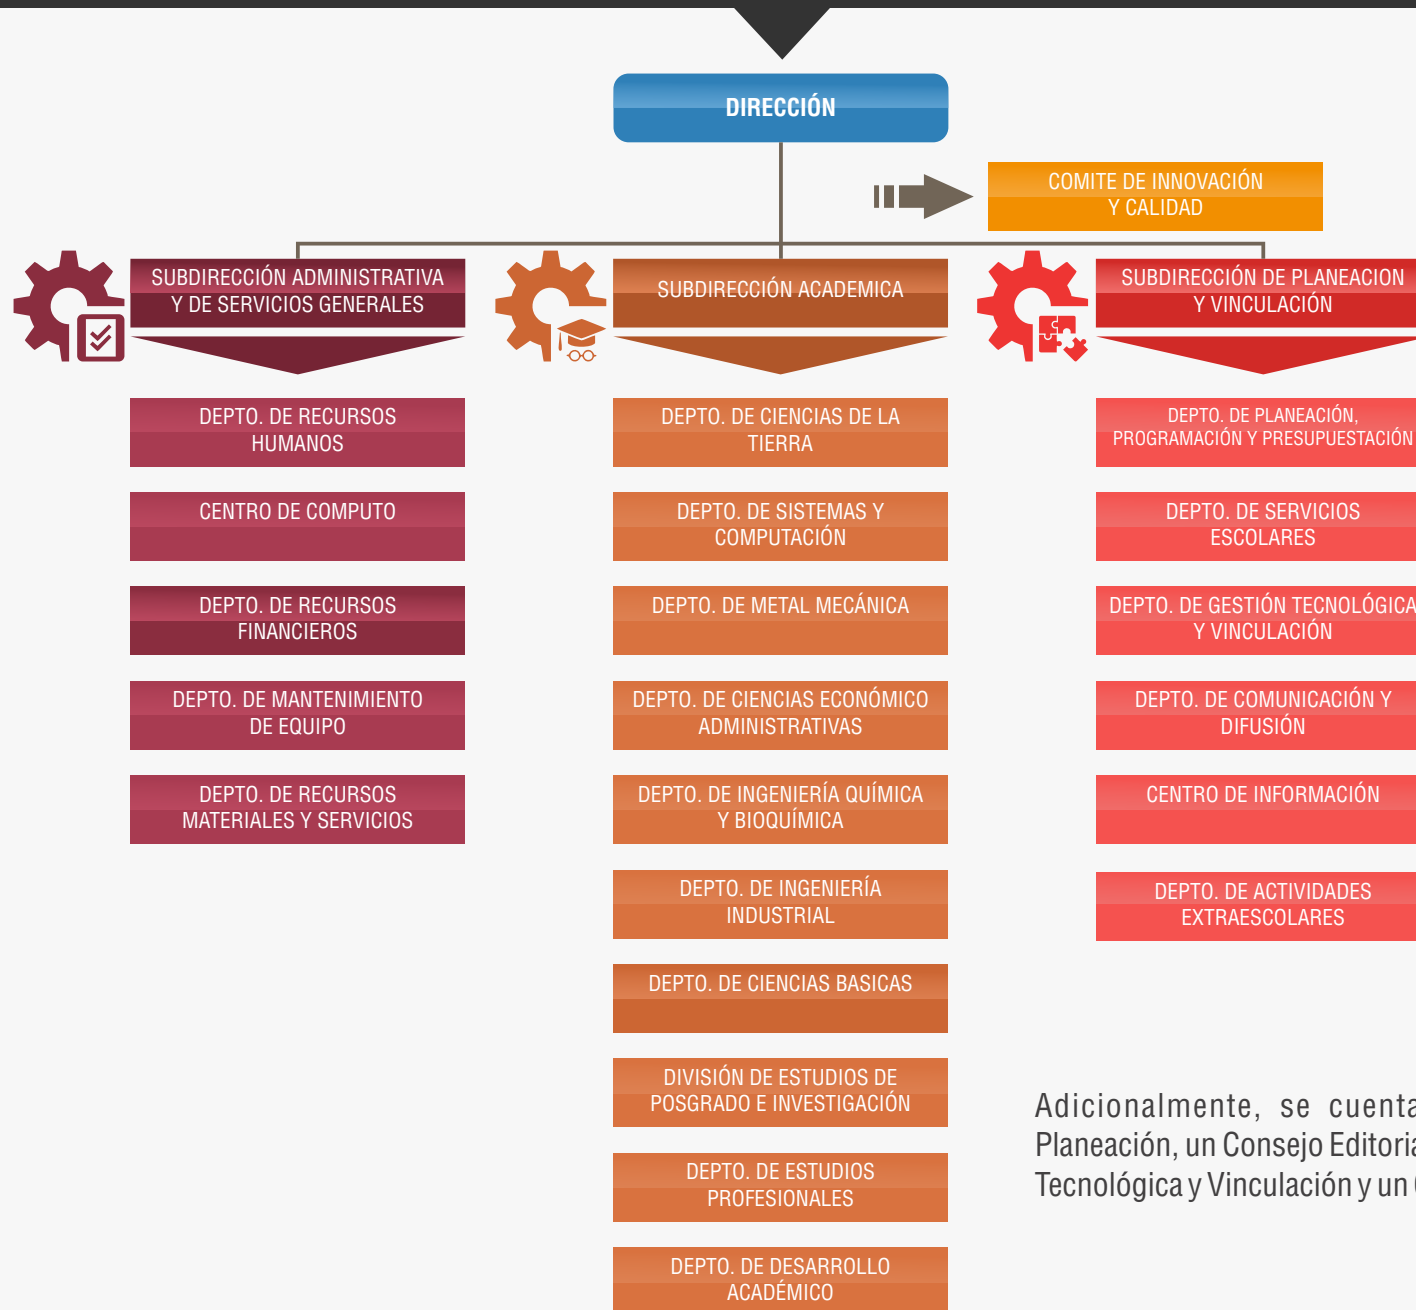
DIRECCIÓN

COMITE DE INNOVACIÓN Y CALIDAD

SUBDIRECCIÓN ADMINISTRATIVA Y DE SERVICIOS GENERALES

DEPTO. DE RECURSOS HUMANOS

CENTRO DE COMPUTO

DEPTO. DE RECURSOS FINANCIEROS

DEPTO. DE MANTENIMIENTO DE EQUIPO

DEPTO. DE RECURSOS MATERIALES Y SERVICIOS

SUBDIRECCIÓN ACADEMICA

DEPTO. DE CIENCIAS DE LA TIERRA

DEPTO. DE SISTEMAS Y COMPUTACIÓN

DEPTO. DE METAL MECÁNICA

DEPTO. DE CIENCIAS ECONÓMICO ADMINISTRATIVAS

DEPTO. DE INGENIERÍA QUÍMICA Y BIOQUÍMICA

DEPTO. DE INGENIERÍA INDUSTRIAL

DEPTO. DE CIENCIAS BASICAS

DIVISIÓN DE ESTUDIOS DE POSGRADO E INVESTIGACIÓN

DEPTO. DE ESTUDIOS PROFESIONALES

DEPTO. DE DESARROLLO ACADÉMICO

SUBDIRECCIÓN DE PLANEACION Y VINCULACIÓN

DEPTO. DE PLANEACIÓN, PROGRAMACIÓN Y PRESUPUESTACIÓN

DEPTO. DE SERVICIOS ESCOLARES

DEPTO. DE GESTIÓN TECNOLÓGICA Y VINCULACIÓN

DEPTO. DE COMUNICACIÓN Y DIFUSIÓN

CENTRO DE INFORMACIÓN

DEPTO. DE ACTIVIDADES EXTRAESCOLARES

Adicionalmente, se cuenta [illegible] Planeación, un Consejo Editoria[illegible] Tecnológica y Vinculación y un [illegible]